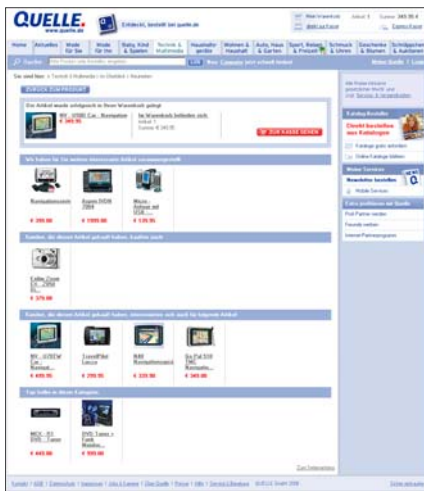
QUELLE.
www.quelle.de

Entdeckt, bestellt bei quelle.de

Mein Warenkorb  Artikel: 1  Summe: 349,95 €
Merkzettel  Zur Kasse

Home | Aktuelles | Mode für Sie | Mode für Ihn | Baby, Kind & Spielen | Technik & Multimedia | Haushalt-geräte | Wohnen & Haushalt | Auto, Haus & Garten | Sport, Reise & Freizeit | Schmuck & Uhren | Geschenke & Blumen | Schnäppchen & Auktionen

Suchen  Los  Neu: Computer jetzt schnell finden!  Meine Quelle | Login

Sie sind hier: » Technik & Multimedia » Im Überblick » Navigation

ZURÜCK ZUM PRODUKT

Der Artikel wurde erfolgreich in Ihren Warenkorb gelegt

NV - U50E Car - Navigation
€ 349,95

Im Warenkorb befinden sich:
Artikel: 1
Summe: € 349,95

ZUR KASSE GEHEN

Wir haben für Sie weitere interessante Artikel zusammengestellt

Navigationssystem
€ 299,00

Aspire DVDR 2004
€ 1999,00

Micro-Antenne mit USB ...
€ 139,95

Kunden, die diesen Artikel gekauft haben, kauften auch

Kodak Zoom LS ... 2950 Di...
€ 379,00

Kunden, die diesen Artikel gekauft haben, interessierten sich auch für folgende Artikel

NV - U70EW Car - Navigati...
€ 499,95

TravelPilot Lucca
€ 299,95

MAX Navigationssyst
€ 339,00

Go Pal 510 TMC Navigatio...
€ 349,00

Top Sellers in dieser Kategorie

MCX - 51 DVD - Tuner
€ 449,00

DVB-Tuner + Funk Monitor...
€ 999,00

Zum Seitenanfang

Alle Preise inklusive gesetzlicher MwSt. und zzgl. Service & Versandkosten

Katalog-Bestellen
Direkt bestellen aus Katalogen
Kataloge gratis anfordern
Online Kataloge blättern

Meine Services
Newsletter bestellen
Mobile Services

Extra profitieren mit Quelle
Profi Partner werden
Freunde werben
Internet-Partnerprogramm

Kontakt | AGB | Datenschutz | Impressum | Jobs & Karriere | Über Quelle | Presse | Hilfe | Service & Beratung  QUELLE GmbH 2006  Seite empfehlen